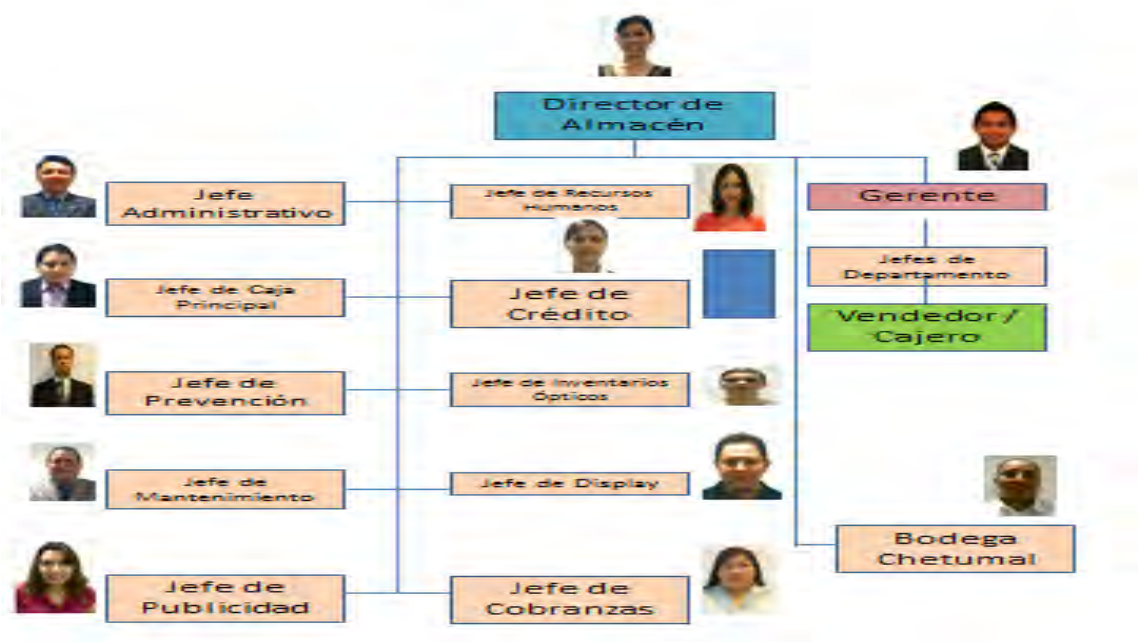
Director de Almacén

Jefe Administrativo

Jefe de Recursos Humanos

Gerente

Jefes de Departamento

Vendedor / Cajero

Jefe de Caja Principal

Jefe de Crédito

Jefe de Prevención

Jefe de Inventarios Ópticos

Jefe de Mantenimiento

Jefe de Display

Bodega Chetumal

Jefe de Publicidad

Jefe de Cobranzas